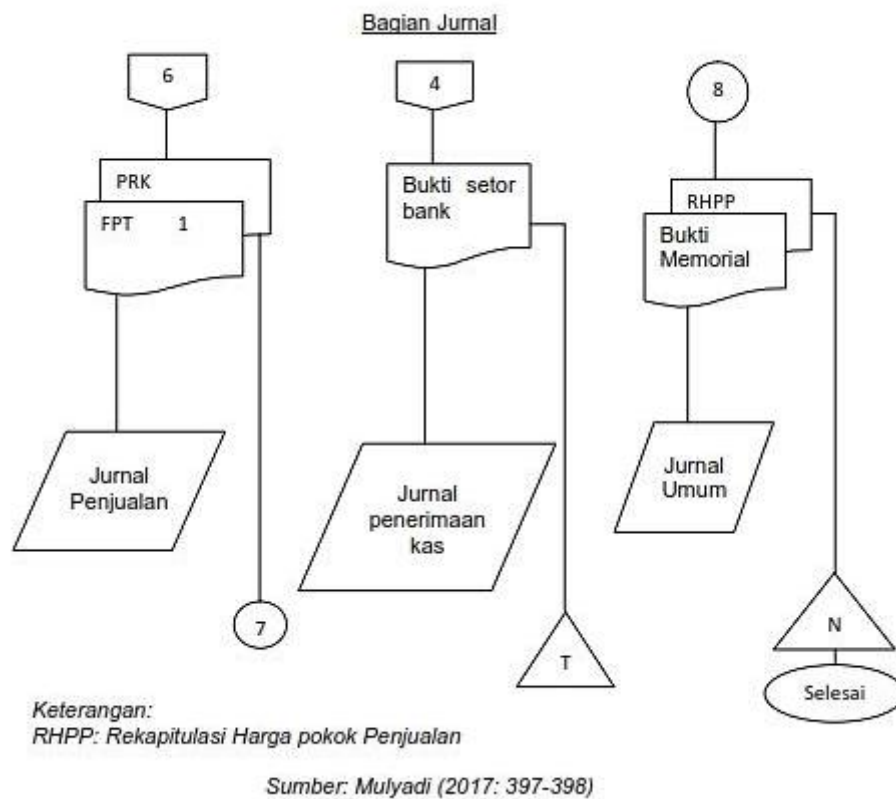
Bagian Jurnal

6

PRK

FPT 1

Jurnal Penjualan

7

4

Bukti setor bank

Jurnal penerimaan kas

T

8

RHPP

Bukti Memorial

Jurnal Umum

N

Selesai

Keterangan:
RHPP: Rekapitulasi Harga pokok Penjualan

Sumber: Mulyadi (2017: 397-398)